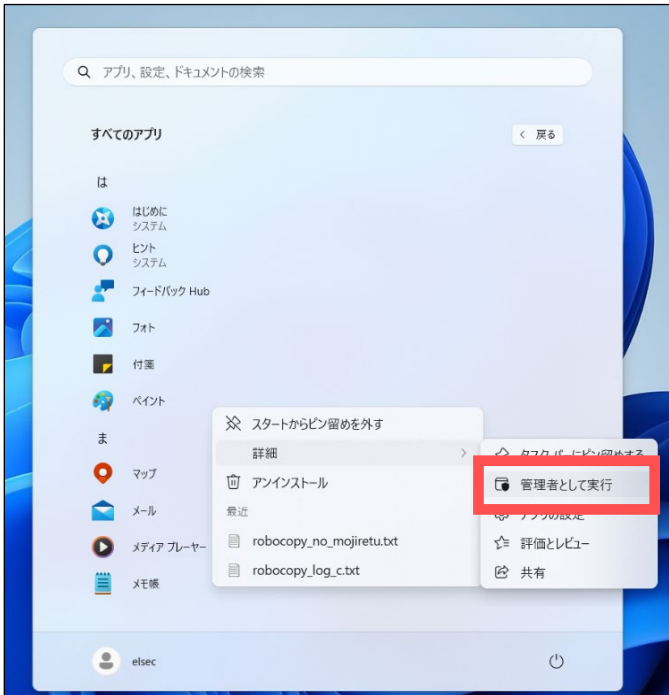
アプリ、設定、ドキュメントの検索

すべてのアプリ

戻る

は

はじめに
システム

ヒント
システム

フィードバック Hub

フォト

付箋

ペイント

ま

マップ

メール

メディア プレーヤー

メモ帳

スタートからピン留めを外す

詳細

アンインストール

最近

robocopy_no_mojiretu.txt

robocopy_log_c.txt

タスク バーにピン留めする

管理者として実行

アプリの設定

評価とレビュー

共有

elsec